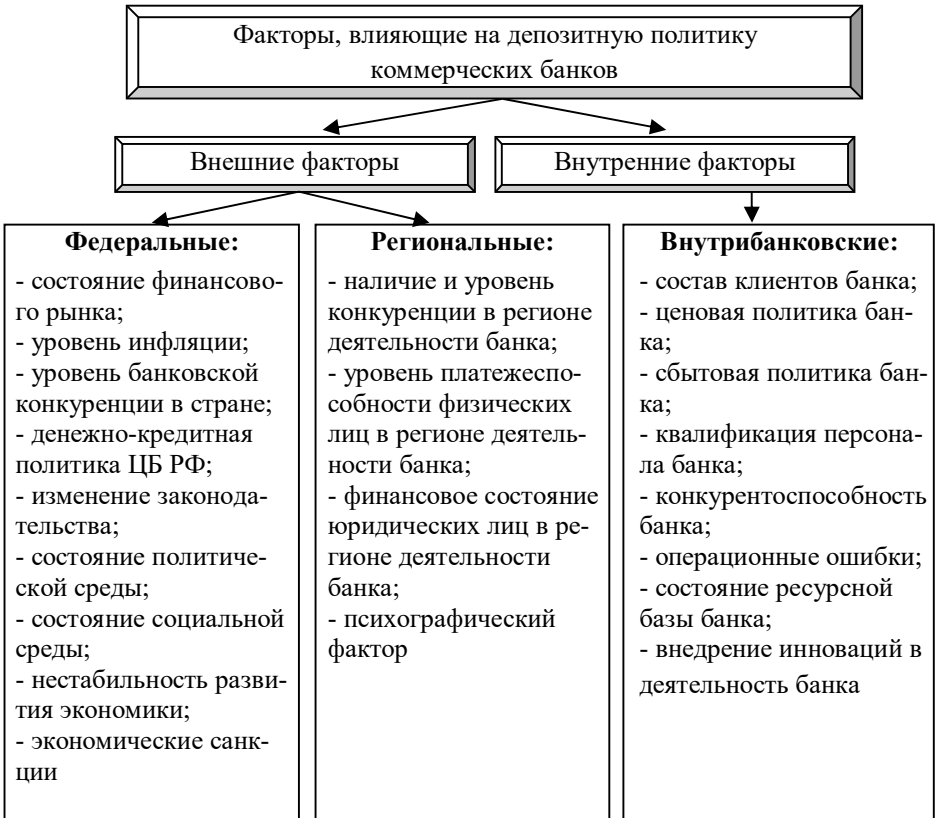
Факторы, влияющие на депозитную политику коммерческих банков

Внешние факторы

Внутренние факторы

**Федеральные:**
- состояние финансового рынка;
- уровень инфляции;
- уровень банковской конкуренции в стране;
- денежно-кредитная политика ЦБ РФ;
- изменение законодательства;
- состояние политической среды;
- состояние социальной среды;
- нестабильность развития экономики;
- экономические санкции

**Региональные:**
- наличие и уровень конкуренции в регионе деятельности банка;
- уровень платежеспособности физических лиц в регионе деятельности банка;
- финансовое состояние юридических лиц в регионе деятельности банка;
- психографический фактор

**Внутрибанковские:**
- состав клиентов банка;
- ценовая политика банка;
- сбытовая политика банка;
- квалификация персонала банка;
- конкурентоспособность банка;
- операционные ошибки;
- состояние ресурсной базы банка;
- внедрение инноваций в деятельность банка